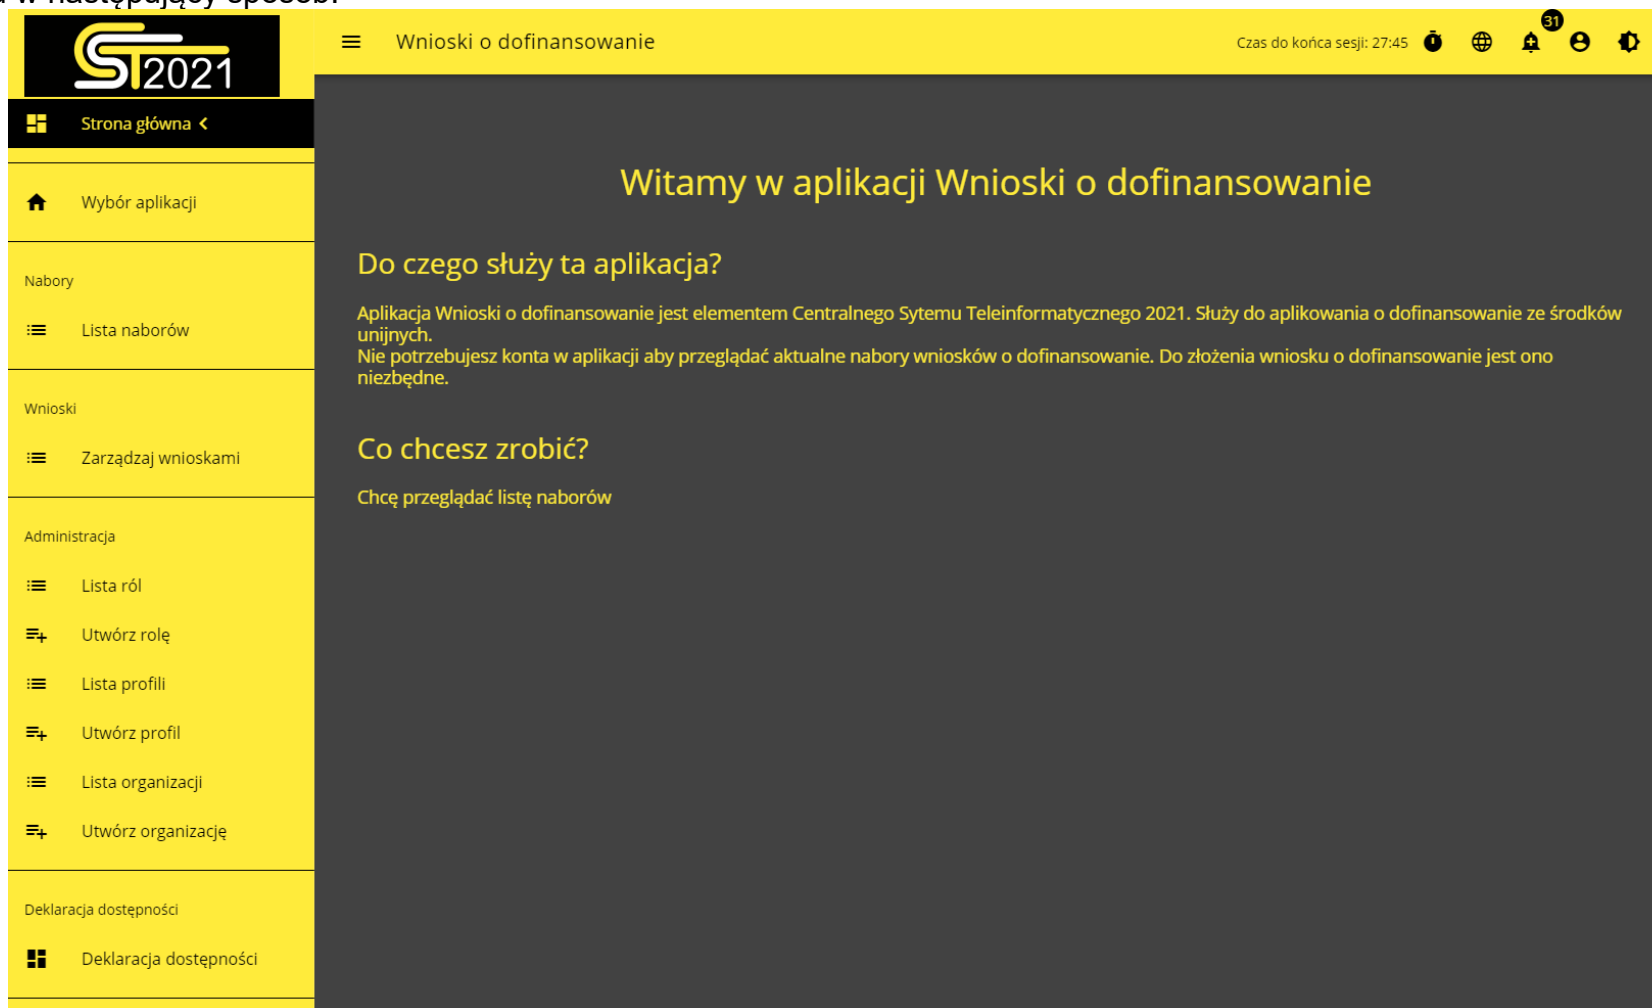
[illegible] w następujący sposób:

ST2021

Strona główna

Wybór aplikacji

Nabory

Lista naborów

Wnioski

Zarządzaj wnioskami

Administracja

Lista ról

Utwórz rolę

Lista profili

Utwórz profil

Lista organizacji

Utwórz organizację

Deklaracja dostępności

Deklaracja dostępności

Wnioski o dofinansowanie

Czas do końca sesji: 27:45

31

Witamy w aplikacji Wnioski o dofinansowanie

Do czego służy ta aplikacja?

Aplikacja Wnioski o dofinansowanie jest elementem Centralnego Sytemu Teleinformatycznego 2021. Służy do aplikowania o dofinansowanie ze środków unijnych.
Nie potrzebujesz konta w aplikacji aby przeglądać aktualne nabory wniosków o dofinansowanie. Do złożenia wniosku o dofinansowanie jest ono niezbędne.

Co chcesz zrobić?

Chcę przeglądać listę naborów